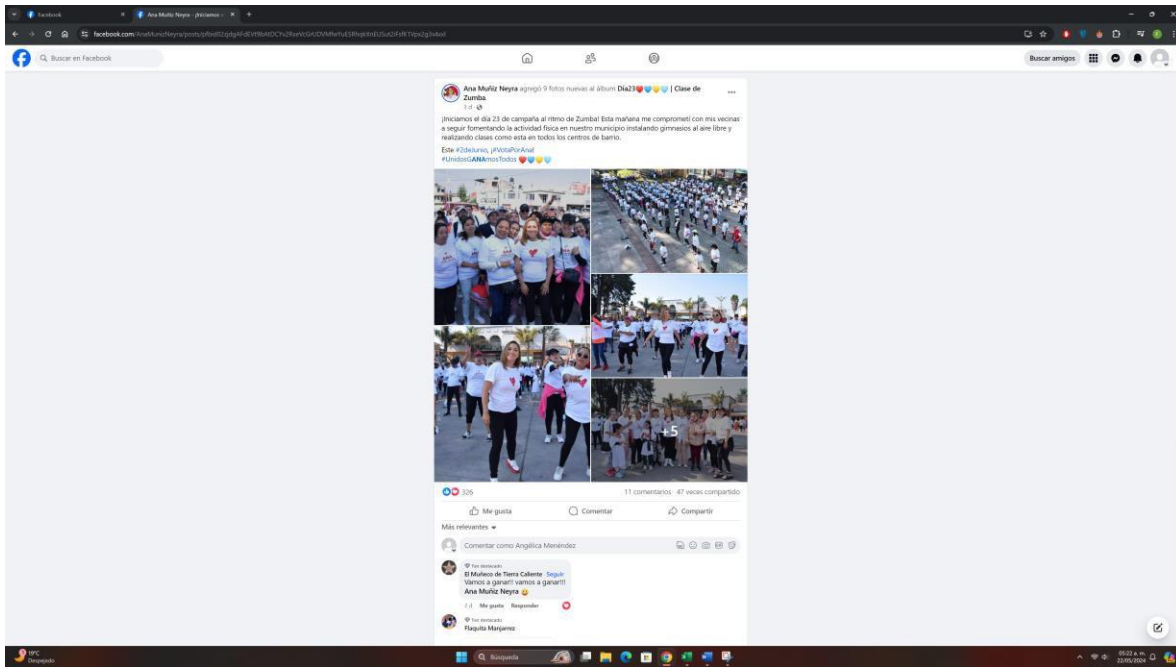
Facebook

Ana Muñiz Neyra - ¡Iniciamos

facebook.com/AnaMunizNeyra/posts/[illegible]

Buscar en Facebook

Buscar amigos

Ana Muñiz Neyra agregó 9 fotos nuevas al álbum Día23❤️💙💛🩵 | Clase de Zumba.
1 d ·

¡Iniciamos el día 23 de campaña al ritmo de Zumba! Esta mañana me comprometí con mis vecinas a seguir fomentando la actividad física en nuestro municipio instalando gimnasios al aire libre y realizando clases como esta en todos los centros de barrio.

Este #2deJunio, ¡#VotaPorAna!
#UnidosGANAmosTodos ❤️💙💛🩵

+5

326

11 comentarios 47 veces compartido

Me gusta

Comentar

Compartir

Más relevantes

Comentar como Angélica Menéndez

Fan destacado
El Muñeco de Tierra Caliente · Seguir
Vamos a ganar!! vamos a ganar!!!
Ana Muñiz Neyra 😀

1 d Me gusta Responder

Fan destacado
Flaquita Manjarrez

19°C
Despejado

Búsqueda

05:22 a. m.
22/05/2024